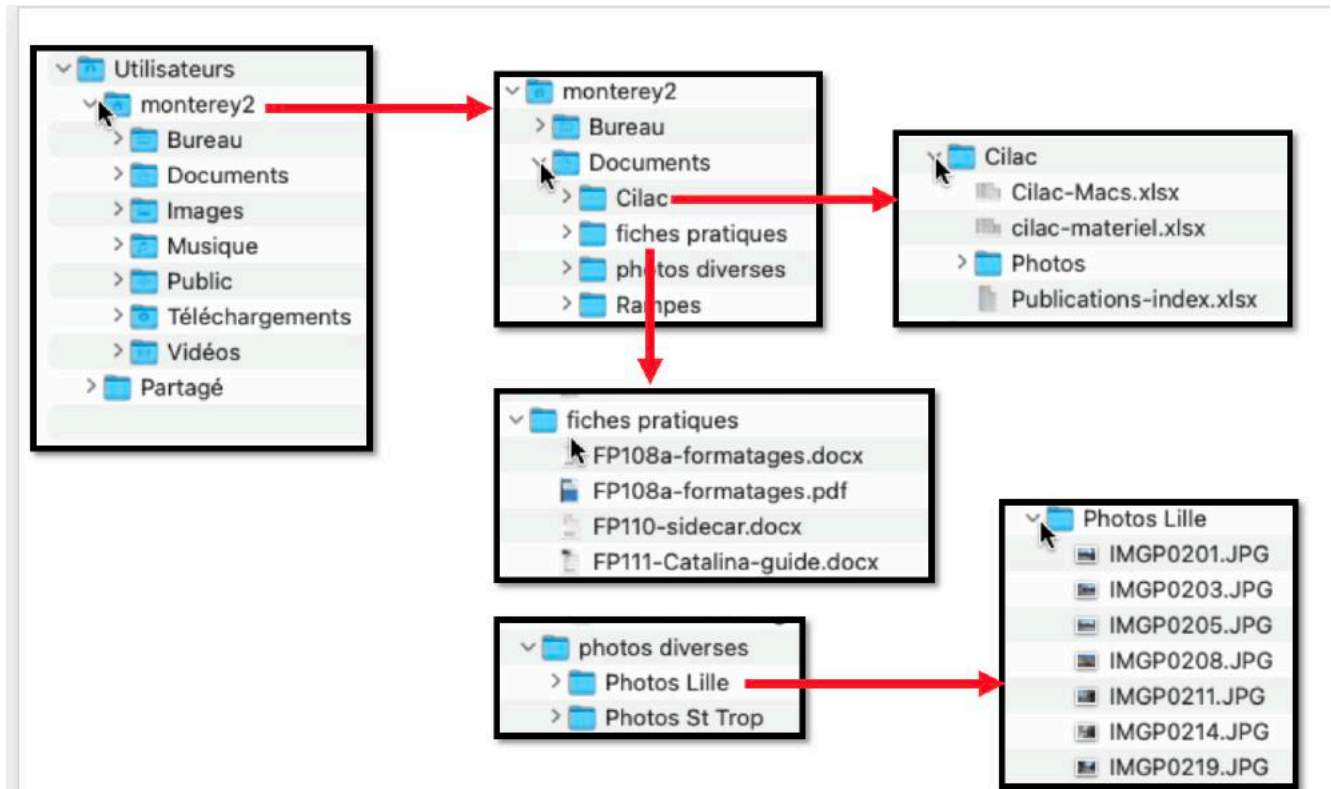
Utilisateurs
monterey2
Bureau
Documents
Images
Musique
Public
Téléchargements
Vidéos
Partagé

monterey2
Bureau
Documents
Cilac
fiches pratiques
photos diverses
Rampes

Cilac
Cilac-Macs.xlsx
cilac-materiel.xlsx
Photos
Publications-index.xlsx

fiches pratiques
FP108a-formatages.docx
FP108a-formatages.pdf
FP110-sidecar.docx
FP111-Catalina-guide.docx

photos diverses
Photos Lille
Photos St Trop

Photos Lille
IMGP0201.JPG
IMGP0203.JPG
IMGP0205.JPG
IMGP0208.JPG
IMGP0211.JPG
IMGP0214.JPG
IMGP0219.JPG